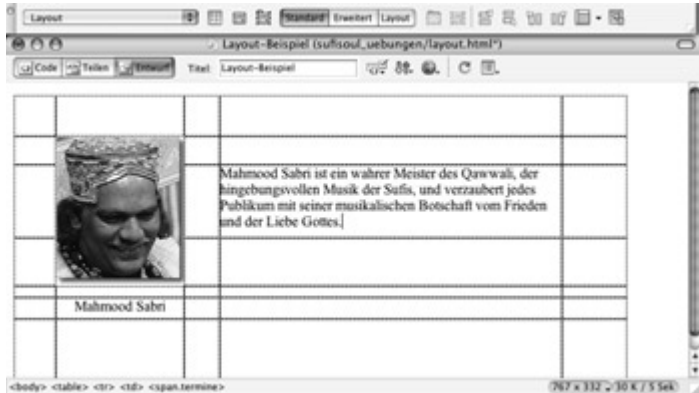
Layout

Standard Erweitert Layout

Layout-Beispiel (sufisoul_uebungen/layout.html*)

Code Teilen Entwurf Titel: Layout-Beispiel

Mahmood Sabri ist ein wahrer Meister des Qawwali, der hingebungsvollen Musik der Sufis, und verzaubert jedes Publikum mit seiner musikalischen Botschaft vom Frieden und der Liebe Gottes.

Mahmood Sabri

<body> <table> <tr> <td> <span.termine>

767 x 332 50 K / 5 Sek